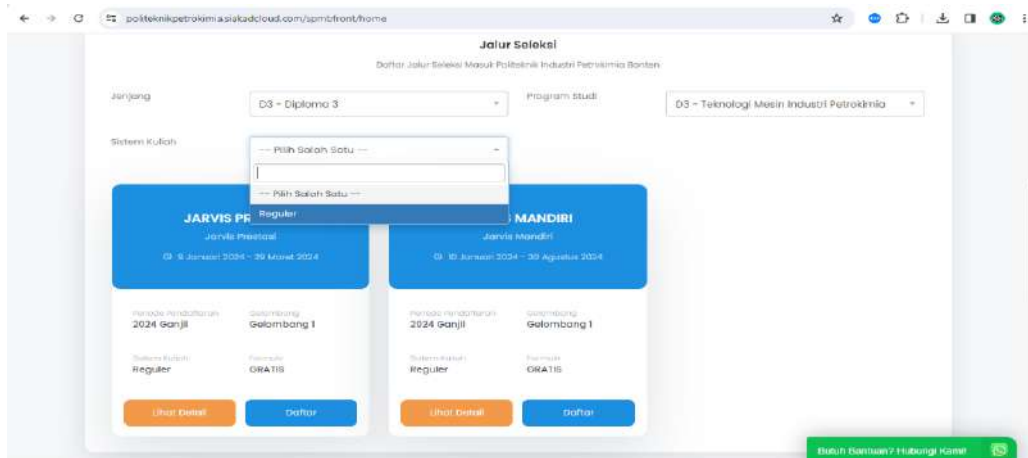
politeknikpetrokimia.siakadcloud.com/spmbfront/home

Jalur Seleksi

Daftar Jalur Seleksi Masuk Politeknik Industri Petrokimia Banten

Jenjang

D3 - Diploma 3

Program Studi

D3 - Teknologi Mesin Industri Petrokimia

Sistem Kuliah

--- Pilih Salah Satu ---

--- Pilih Salah Satu ---

Reguler

JARVIS PR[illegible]

Jarvis Prestasi

09 Januari 2024 - 29 Maret 2024

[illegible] MANDIRI

Jarvis Mandiri

01 10 Januari 2024 - 30 Agustus 2024

Periode Pendaftaran
2024 Ganjil

Gelombang
Gelombang 1

Sistem Kuliah
Reguler

Formulir
GRATIS

Lihat Detail

Daftar

Periode Pendaftaran
2024 Ganjil

Gelombang
Gelombang 1

Sistem Kuliah
Reguler

Formulir
GRATIS

Lihat Detail

Daftar

Butuh Bantuan? Hubungi Kami!